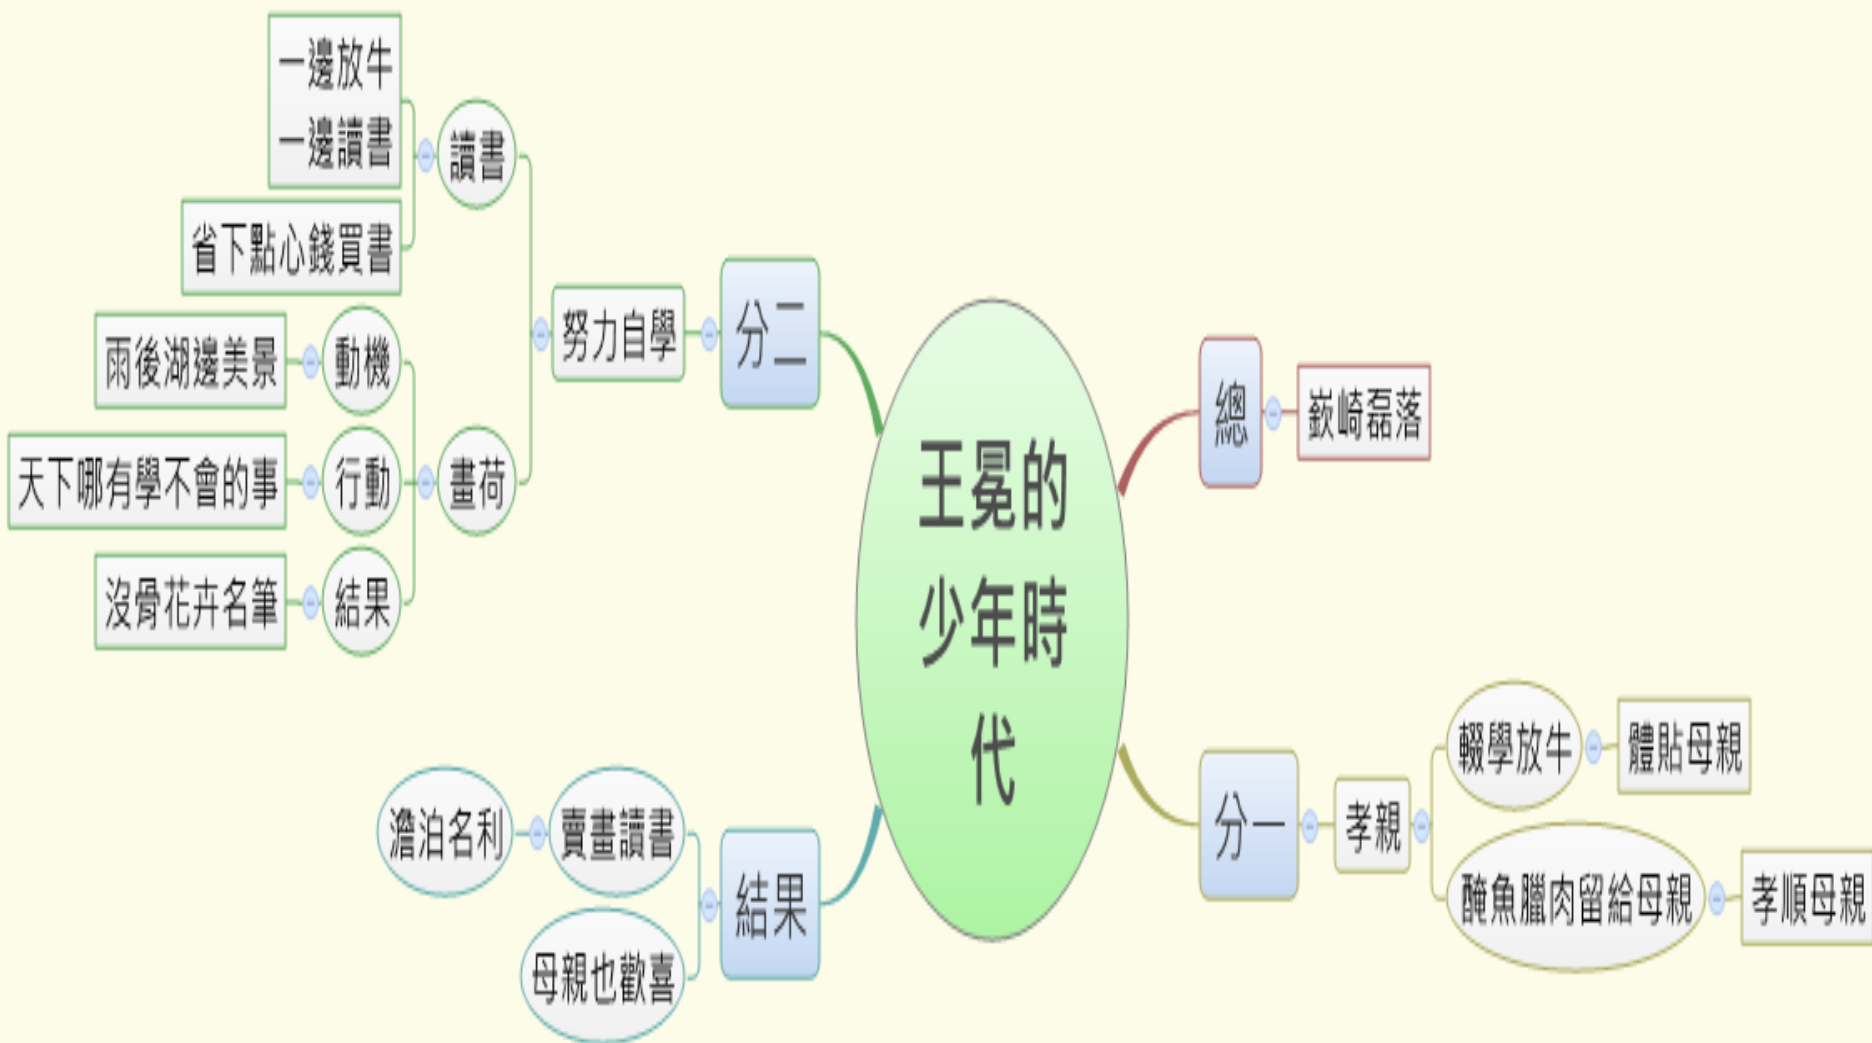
王冕的少年時代

總
嶔崎磊落

分一
孝親
輟學放牛
體貼母親
醃魚臘肉留給母親
孝順母親

分二
努力自學
讀書
一邊放牛
一邊讀書
省下點心錢買書
畫荷
動機
雨後湖邊美景
行動
天下哪有學不會的事
結果
沒骨花卉名筆

結果
賣畫讀書
澹泊名利
母親也歡喜